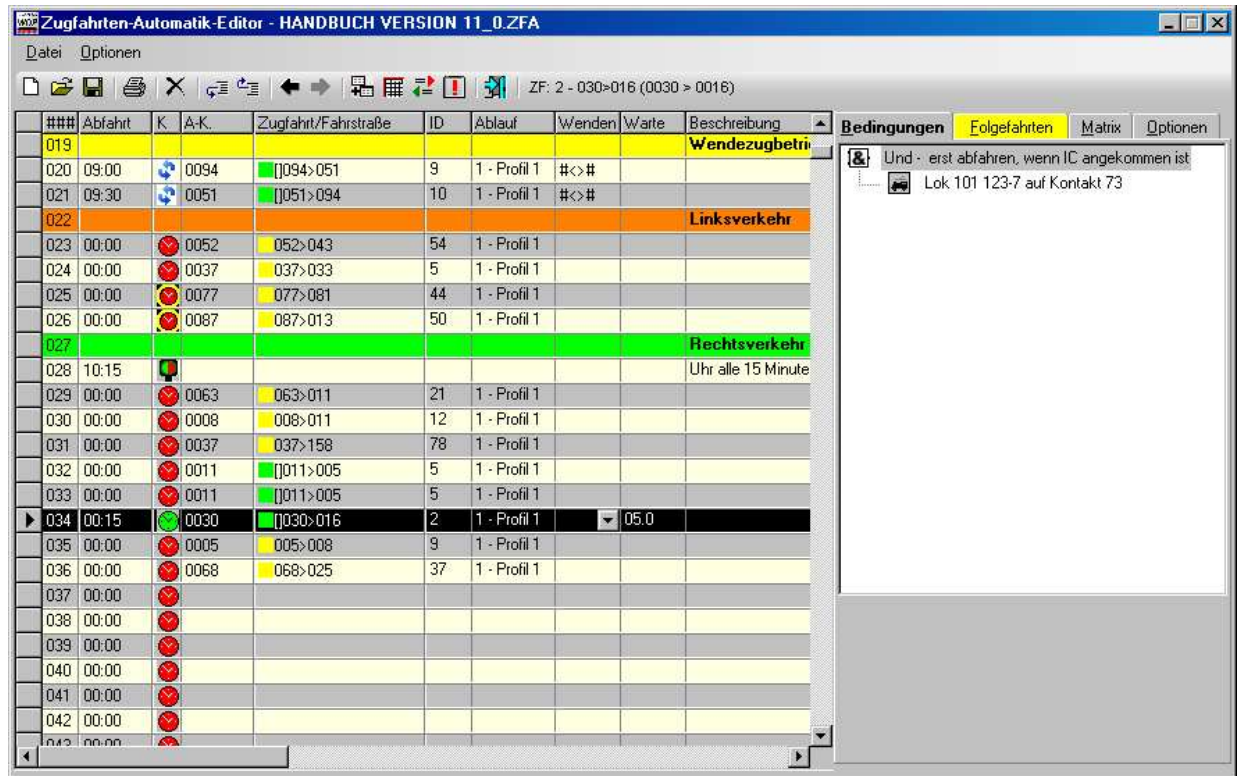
Zugfahrten-Automatik-Editor - HANDBUCH VERSION 11_0.ZFA

Datei Optionen

ZF: 2 - 030>016 (0030 > 0016)

| ### | Abfahrt | K | A-K. | Zugfahrt/Fahrstraße | ID | Ablauf | Wenden | Warte | Beschreibung |
|---|---|---|---|---|---|---|---|---|---|
| 019 | | | | | | | | | Wendezugbetri |
| 020 | 09:00 | | 0094 | []094>051 | 9 | 1 - Profil 1 | #<># | | |
| 021 | 09:30 | | 0051 | []051>094 | 10 | 1 - Profil 1 | #<># | | |
| 022 | | | | | | | | | Linksverkehr |
| 023 | 00:00 | | 0052 | 052>043 | 54 | 1 - Profil 1 | | | |
| 024 | 00:00 | | 0037 | 037>033 | 5 | 1 - Profil 1 | | | |
| 025 | 00:00 | | 0077 | 077>081 | 44 | 1 - Profil 1 | | | |
| 026 | 00:00 | | 0087 | 087>013 | 50 | 1 - Profil 1 | | | |
| 027 | | | | | | | | | Rechtsverkehr |
| 028 | 10:15 | | | | | | | | Uhr alle 15 Minute |
| 029 | 00:00 | | 0063 | 063>011 | 21 | 1 - Profil 1 | | | |
| 030 | 00:00 | | 0008 | 008>011 | 12 | 1 - Profil 1 | | | |
| 031 | 00:00 | | 0037 | 037>158 | 78 | 1 - Profil 1 | | | |
| 032 | 00:00 | | 0011 | []011>005 | 5 | 1 - Profil 1 | | | |
| 033 | 00:00 | | 0011 | []011>005 | 5 | 1 - Profil 1 | | | |
| 034 | 00:15 | | 0030 | []030>016 | 2 | 1 - Profil 1 | | 05.0 | |
| 035 | 00:00 | | 0005 | 005>008 | 9 | 1 - Profil 1 | | | |
| 036 | 00:00 | | 0068 | 068>025 | 37 | 1 - Profil 1 | | | |
| 037 | 00:00 | | | | | | | | |
| 038 | 00:00 | | | | | | | | |
| 039 | 00:00 | | | | | | | | |
| 040 | 00:00 | | | | | | | | |
| 041 | 00:00 | | | | | | | | |
| 042 | 00:00 | | | | | | | | |
| 043 | 00:00 | | | | | | | | |

Bedingungen | Folgefahrten | Matrix | Optionen

Und - erst abfahren, wenn IC angekommen ist
Lok 101 123-7 auf Kontakt 73